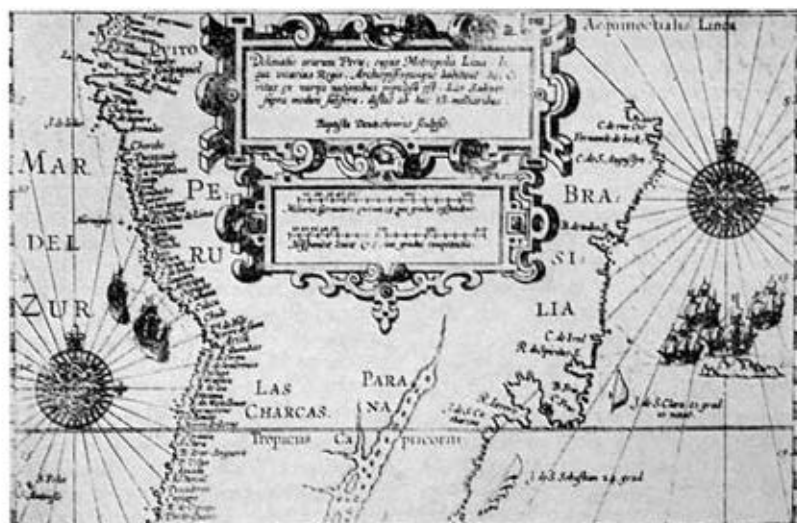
Aequinoctialis Linea

QVITO

Delineatio orarum Peru; cuius Metropolis Lima: In qua vicarius Regis, Archiepiscopusque habitant: Sic & vitus ex variis auspiciis. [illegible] Lis Antverpiae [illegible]

Baptista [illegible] sculpsit

MAR

DEL

ZUR

PE

RU

BRA

SI

LIA

LAS

CHARCAS.

PARA

NA

Tropicus Capricorni

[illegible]

C. de S. Augustin

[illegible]

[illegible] de S. Sebastian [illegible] grad

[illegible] de S. Clara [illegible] grad